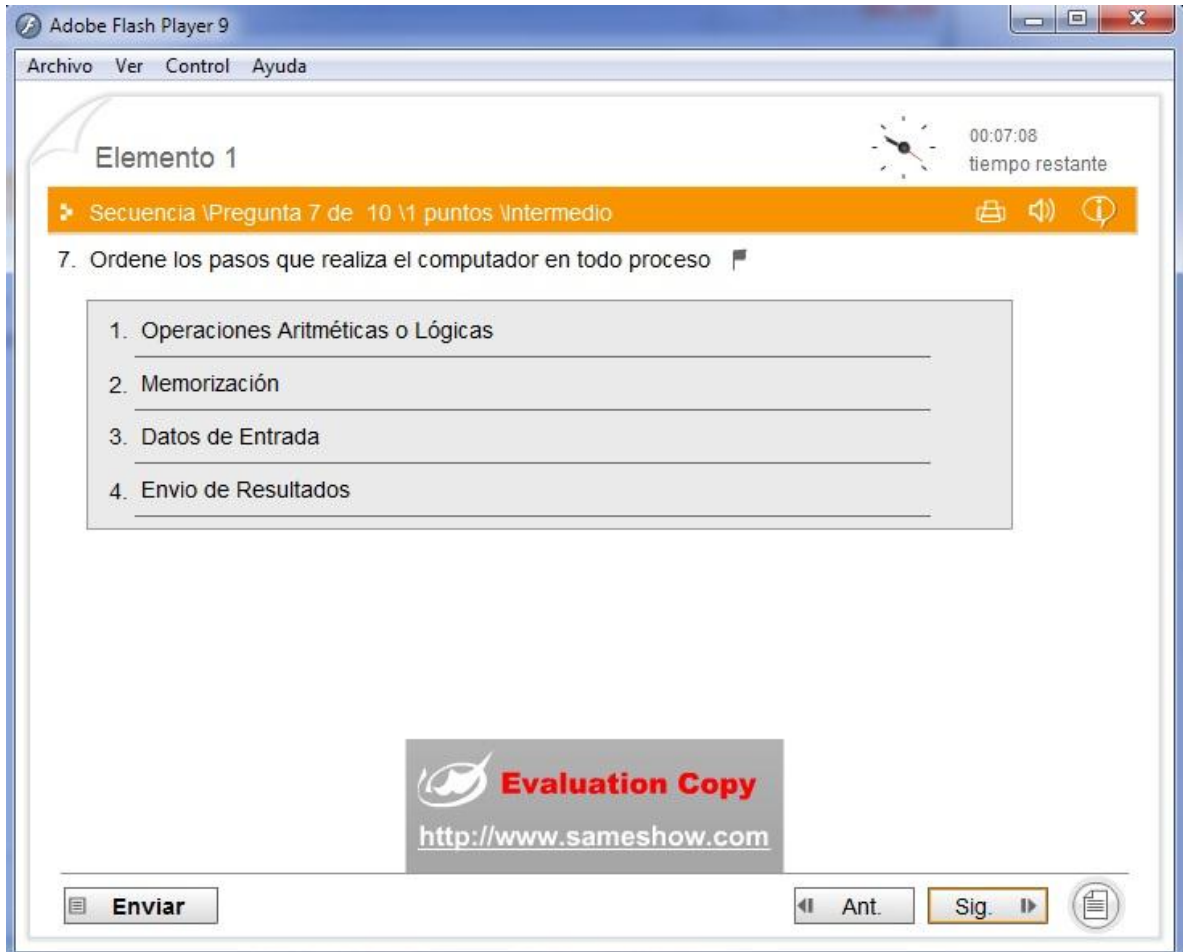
Adobe Flash Player 9

Archivo Ver Control Ayuda

Elemento 1

00:07:08
tiempo restante

Secuencia \Pregunta 7 de 10 \1 puntos \Intermedio

7. Ordene los pasos que realiza el computador en todo proceso

1. Operaciones Aritméticas o Lógicas

2. Memorización

3. Datos de Entrada

4. Envio de Resultados

Evaluation Copy
http://www.sameshow.com

Enviar

Ant.

Sig.